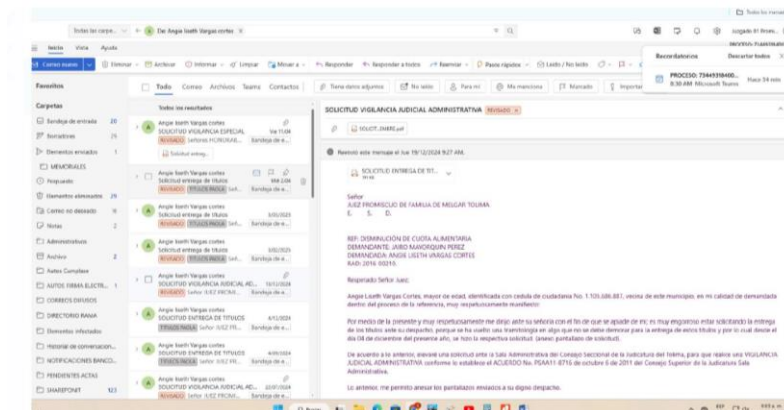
Todas las carpe... De: Angie lizeth Vargas cortes

Inicio Vista Ayuda

Correo nuevo Eliminar Archivar Informar Limpiar Mover a Responder Responder a todos Reenviar Pasos rápidos Leído / No leído

Recordatorios Descartar todos

PROCESO: 73449318400... 8:50 AM Microsoft Teams Hace 34 min

Favoritos

Carpetas

Bandeja de entrada 20
Borradores 25
Elementos enviados 1
MEMORIALES
Resguardo
Elementos eliminados 29
Correo no deseado 9
Notas 2
Administrativos
Archivo 2
Autos Cumplase
AUTOS FIRMA ELECTR... 1
CORREOS DIFUSOS
DIRECTORIO RAMA
Elementos infectados
Historial de conversacion...
NOTIFICACIONES BANCO...
PENDIENTES ACTAS
SHAREPOINT 123

Todo Correo Archivos Teams Contactos Tiene datos adjuntos No leído Para mí Me menciona Marcado

Todos los resultados

Angie lizeth Vargas cortes
SOLICITUD VIGILANCIA ESPECIAL Vie 11/04
REVISADO Señores HONORABL... Bandeja de e...
Solicitud entreg...

Angie lizeth Vargas cortes
Solicitud entrega de titulos Mié 2/04
REVISADO TITULOS PAGOLA Seil... Bandeja de e...

Angie lizeth Vargas cortes
Solicitud entrega de titulos 3/03/2025
REVISADO TITULOS PAGOLA Seil... Bandeja de e...

Angie lizeth Vargas cortes
Solicitud entrega de titulos 3/03/2025
REVISADO TITULOS PAGOLA Seil... Bandeja de e...

Angie lizeth Vargas cortes
SOLICITUD VIGILANCIA JUDICIAL AD... 19/12/2024
REVISADO Señor JUEZ PROMI... Bandeja de e...

Angie lizeth Vargas cortes
SOLICITUD ENTREGA DE TITULOS 4/12/2024
TITULOS PAGOLA Señor JUEZ PR... Bandeja de e...

Angie lizeth Vargas cortes
SOLICITUD ENTREGA DE TITULOS 4/09/2024
TITULOS PAGOLA Señor JUEZ PR... Bandeja de e...

Angie lizeth Vargas cortes
SOLICITUD VIGILANCIA JUDICIAL AD... 22/07/2024
REVISADO Señor JUEZ PROMI... Bandeja de e...

SOLICITUD VIGILANCIA JUDICIAL ADMINISTRATIVA REVISADO

SOLICIT...DMIRE.pdf

Reenvió este mensaje el lue 19/12/2024 9:27 AM.

SOLICITUD ENTREGA DE TIT...

Señor
JUEZ PROMISCUO DE FAMILIA DE MELGAR TOLIMA
E. S. D.

REF: DISMINUCIÓN DE CUOTA ALIMENTARIA
DEMANDANTE: JAIRO MANORQUIN PEREZ
DEMANDADA: ANGIE LIZETH VARGAS CORTES
RAD: 2016-00215

Respetado Señor Juez:

Angie Lizeth Vargas Cortes, mayor de edad, identificada con cedula de ciudadanía No. 1.105.686.887, vecina de este municipio, en mi calidad de demandada dentro del proceso de la referencia, muy respetuosamente manifiesto:

Por medio de la presente y muy respetuosamente me dirijo ante su señoría con el fin de que se apiade de mi; es muy engorroso estar solicitando la entrega de los títulos ante su despacho, porque se ha vuelto una tramitología en algo que no se debe demorar para la entrega de estos títulos y por lo cual desde el día 04 de diciembre del presente año, se hizo la respectiva solicitud (anexo pantallazo de solicitud).

De acuerdo a lo anterior, elevaré una solicitud ante la Sala Administrativa del Consejo Seccional de la Judicatura del Tolima, para que realice una VIGILANCIA JUDICIAL ADMINISTRATIVA conforme lo establece el ACUERDO No. PSAA11-8716 de octubre 6 de 2011 del Consejo Superior de la Judicatura Sala Administrativa.

Lo anterior, me permito anexar los pantallazos enviados a su digno despacho.